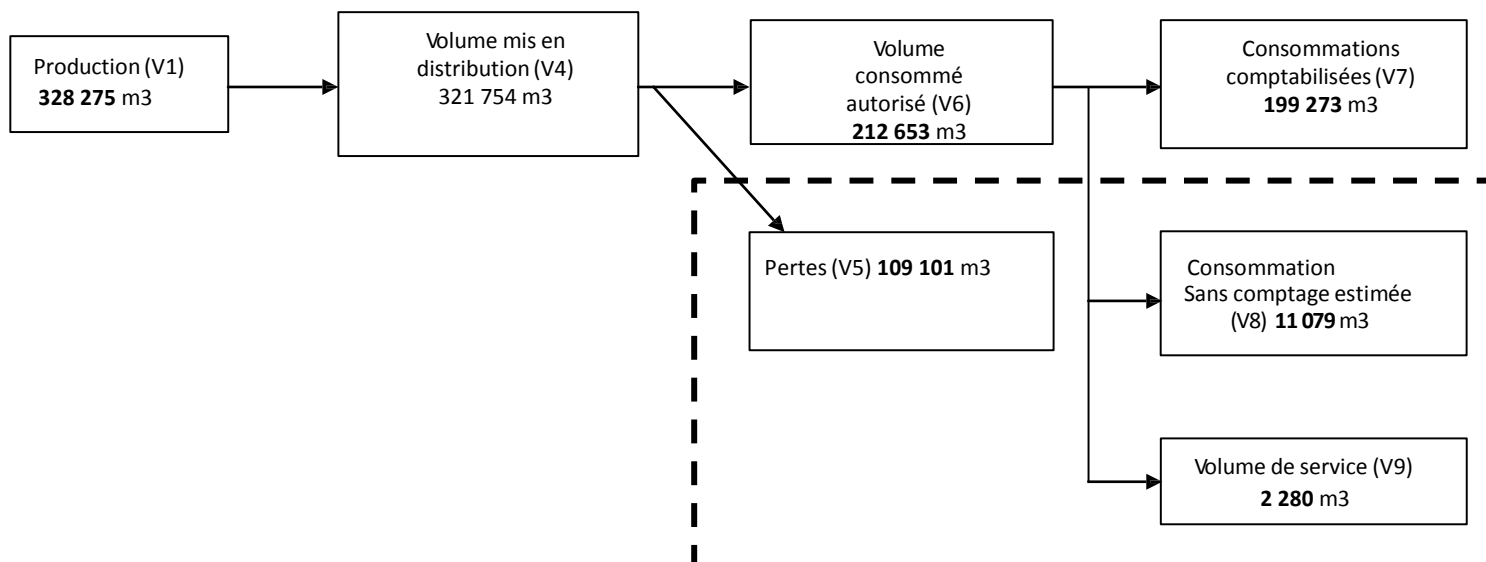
Production (V1)
**328 275** m3

Volume mis en distribution (V4)
321 754 m3

Volume consommé autorisé (V6)
**212 653** m3

Consommations comptabilisées (V7)
**199 273** m3

Pertes (V5) **109 101** m3

Consommation Sans comptage estimée (V8) **11 079** m3

Volume de service (V9)
**2 280** m3